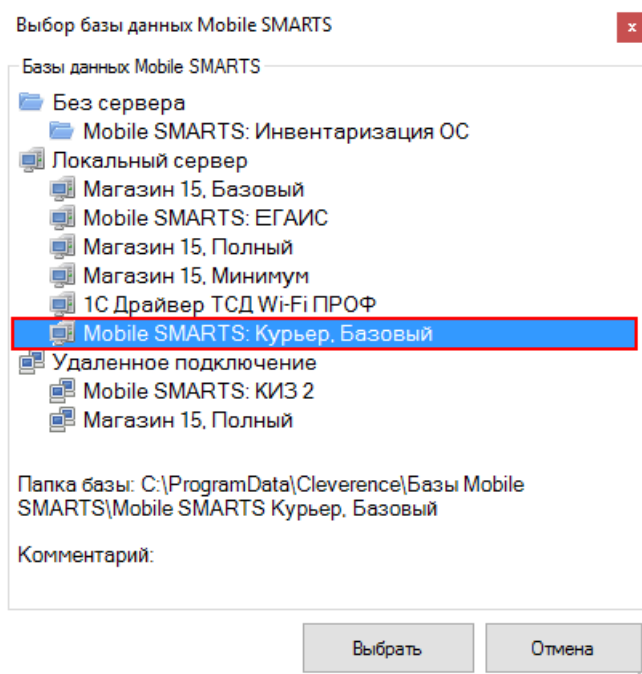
Выбор базы данных Mobile SMARTS

x

Базы данных Mobile SMARTS

Без сервера

Mobile SMARTS: Инвентаризация ОС

Локальный сервер

Магазин 15, Базовый

Mobile SMARTS: ЕГАИС

Магазин 15, Полный

Магазин 15, Минимум

1С Драйвер ТСД Wi-Fi ПРОФ

Mobile SMARTS: Курьер, Базовый

Удаленное подключение

Mobile SMARTS: КИЗ 2

Магазин 15, Полный

Папка базы: C:\ProgramData\Cleverence\Базы Mobile SMARTS\Mobile SMARTS Курьер, Базовый

Комментарий:

Выбрать

Отмена